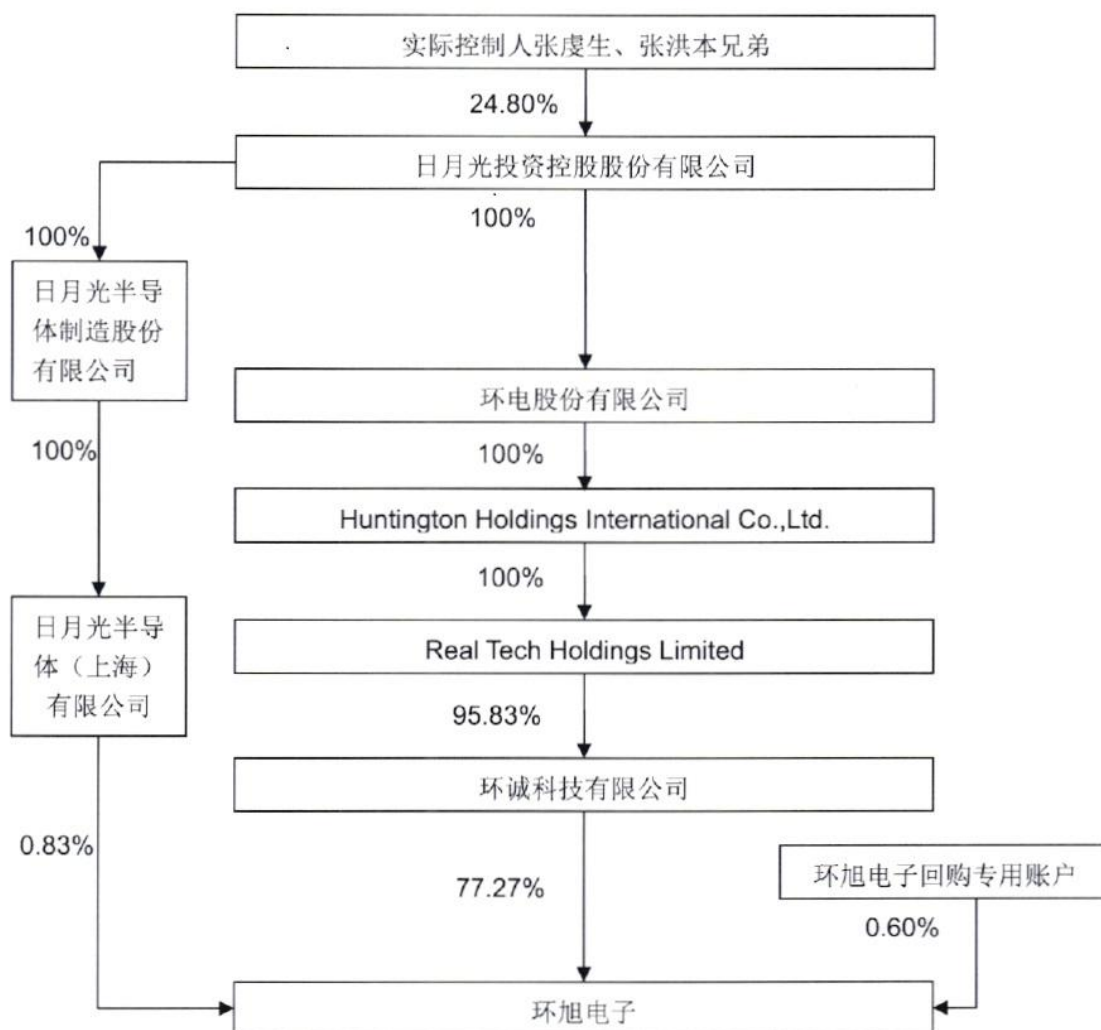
实际控制人张虔生、张洪本兄弟

24.80%

日月光投资控股股份有限公司

100%

100%

日月光半导体制造股份有限公司

100%

环电股份有限公司

100%

Huntington Holdings International Co.,Ltd.

100%

日月光半导体（上海）有限公司

Real Tech Holdings Limited

95.83%

环诚科技有限公司

0.83%

77.27%

环旭电子回购专用账户

0.60%

环旭电子